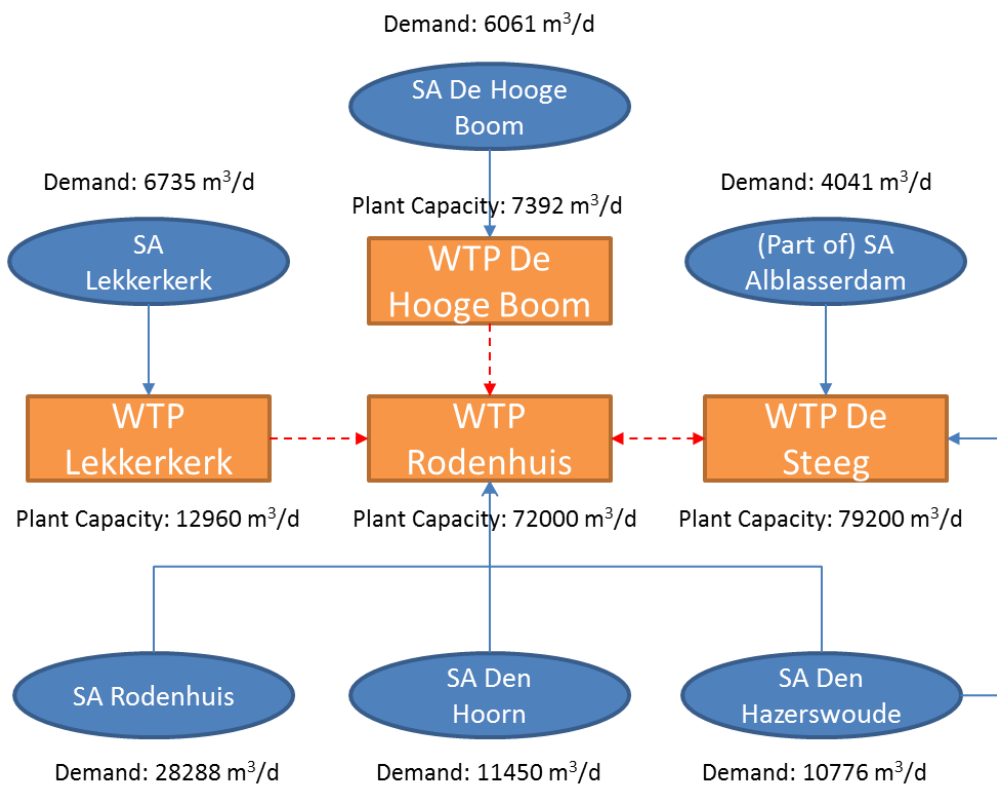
Demand: 6061 $m^3/d$

SA De Hooge Boom

Demand: 6735 $m^3/d$

Plant Capacity: 7392 $m^3/d$

Demand: 4041 $m^3/d$

SA Lekkerkerk

WTP De Hooge Boom

(Part of) SA Alblasserdam

WTP Lekkerkerk

WTP Rodenhuis

WTP De Steeg

Plant Capacity: 12960 $m^3/d$

Plant Capacity: 72000 $m^3/d$

Plant Capacity: 79200 $m^3/d$

SA Rodenhuis

SA Den Hoorn

SA Den Hazerswoude

Demand: 28288 $m^3/d$

Demand: 11450 $m^3/d$

Demand: 10776 $m^3/d$